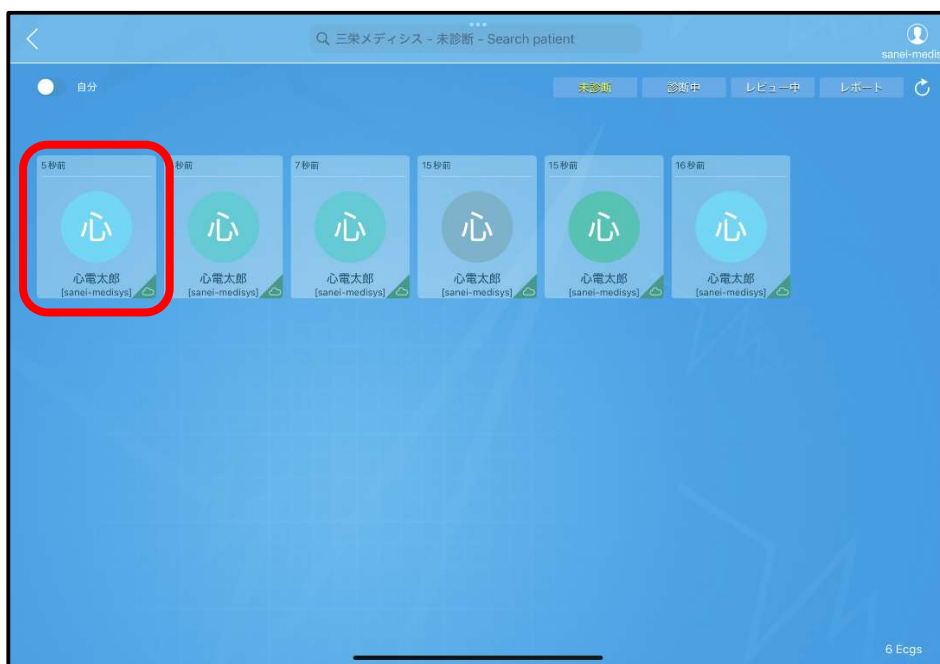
三栄メディシス - 未診断 - Search patient

sanei-medis

自分

未診断 診断中 レビュー中 レポート

5秒前
心
心電太郎
[sanei-medisys]

秒前
心
心電太郎
[sanei-medisys]

7秒前
心
心電太郎
[sanei-medisys]

15秒前
心
心電太郎
[sanei-medisys]

15秒前
心
心電太郎
[sanei-medisys]

16秒前
心
心電太郎
[sanei-medisys]

6 Ecgs